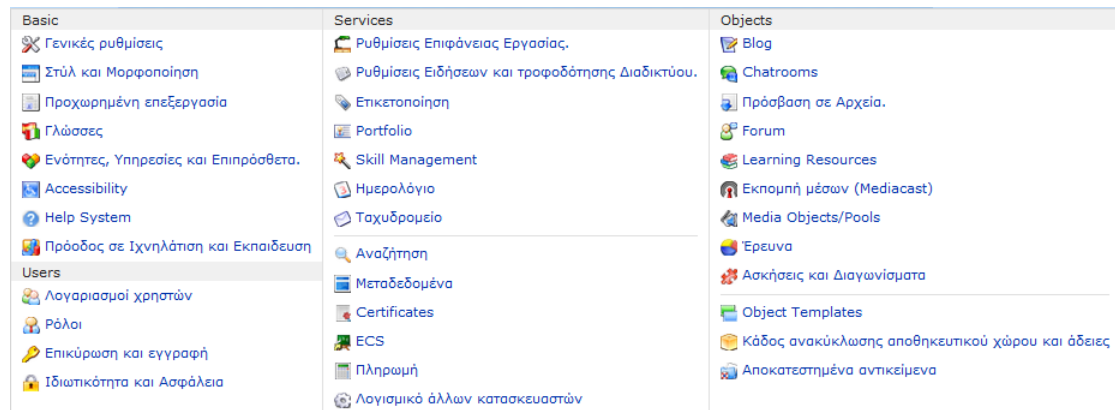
Basic
Γενικές ρυθμίσεις
Στύλ και Μορφοποίηση
Προχωρημένη επεξεργασία
Γλώσσες
Ενότητες, Υπηρεσίες και Επιπρόσθετα.
Accessibility
Help System
Πρόοδος σε Ιχνηλάτιση και Εκπαίδευση
Users
Λογαριασμοί χρηστών
Ρόλοι
Επικύρωση και εγγραφή
Ιδιωτικότητα και Ασφάλεια

Services
Ρυθμίσεις Επιφάνειας Εργασίας.
Ρυθμίσεις Ειδήσεων και τροφοδότησης Διαδικτύου.
Ετικετοποίηση
Portfolio
Skill Management
Ημερολόγιο
Ταχυδρομείο
Αναζήτηση
Μεταδεδομένα
Certificates
ECS
Πληρωμή
Λογισμικό άλλων κατασκευαστών

Objects
Blog
Chatrooms
Πρόσβαση σε Αρχεία.
Forum
Learning Resources
Εκπομπή μέσων (Mediacast)
Media Objects/Pools
Έρευνα
Ασκήσεις και Διαγωνίσματα
Object Templates
Κάδος ανακύκλωσης αποθηκευτικού χώρου και άδειες
Αποκατεστημένα αντικείμενα